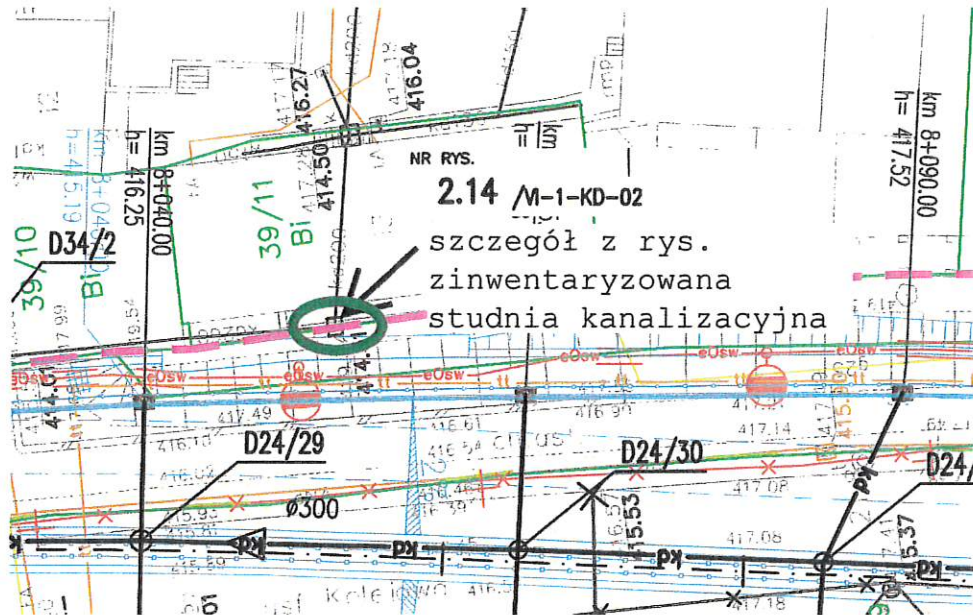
NR RYS.
2.14 /M-1-KD-02
szczegół z rys.
zinwentaryzowana
studnia kanalizacyjna

km 8+040.00
h= 416.25
km 8+090.00
h= 417.52
416.27
416.04
414.50
39/11
Bi
39/10
D34/2
Bi
414.01
D24/29
D24/30
D24/
417.49
416.99
417.14
416.54
417.08
417.08
417.18
ø300
15.53
15.37
415.19
eOsw
eOsw
eOsw
eOsw
kd
kd
kd
kd